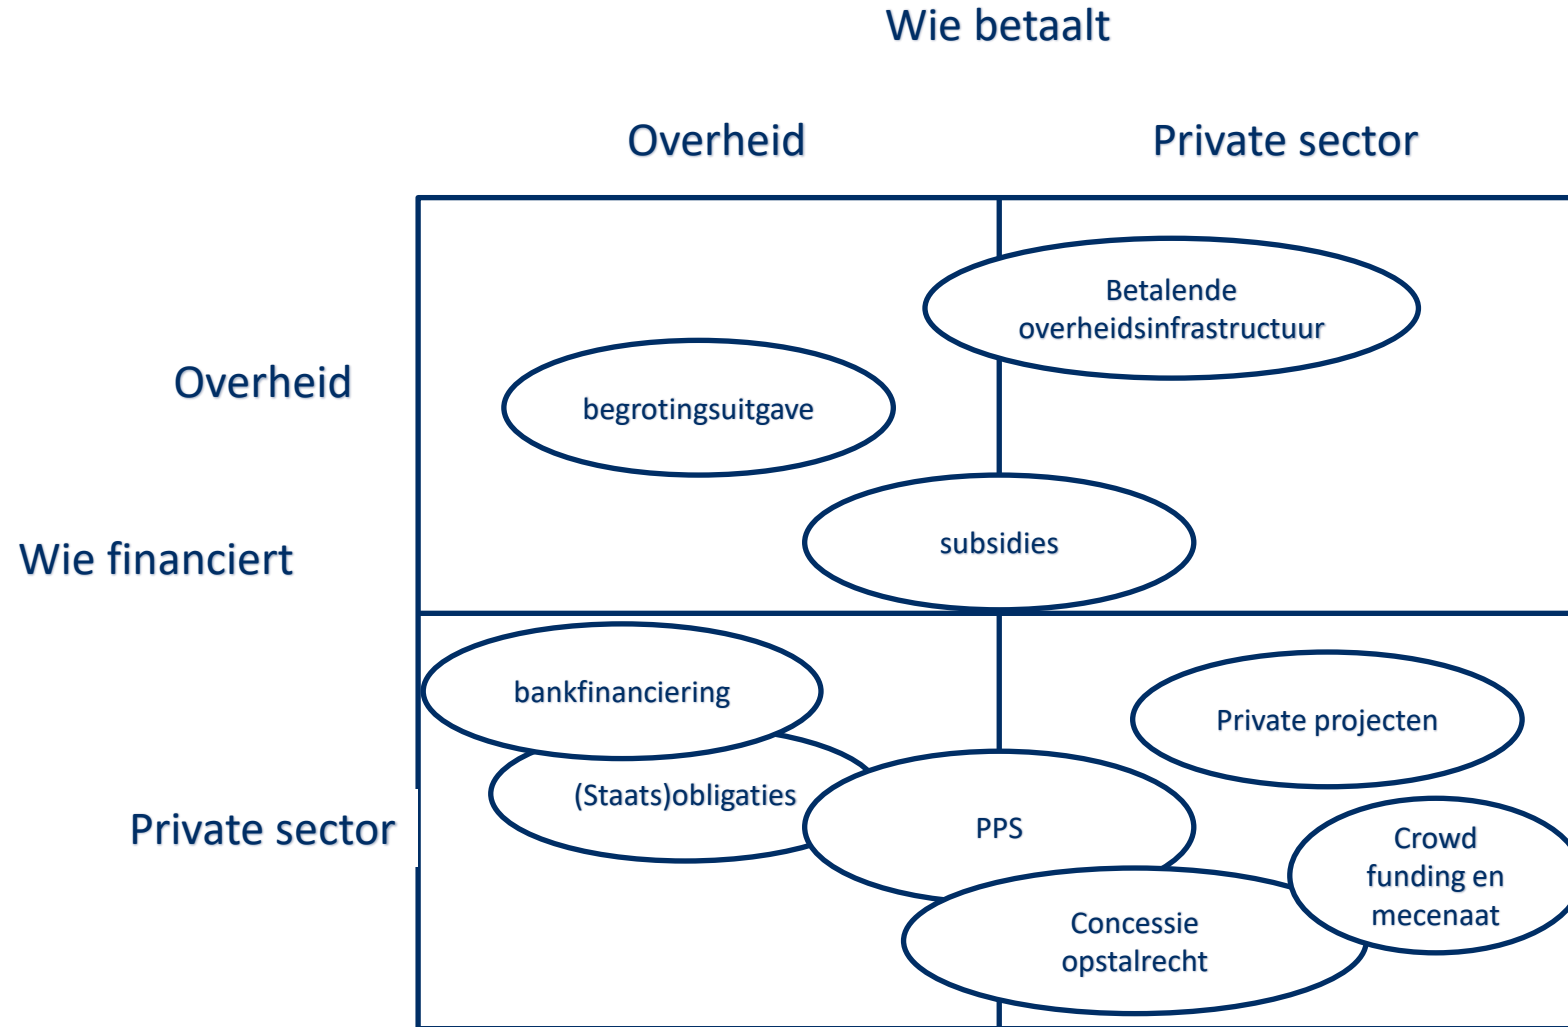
Wie betaalt

Overheid

Private sector

Overheid

Wie financiert

Private sector

Betalende overheidsinfrastructuur

begrotingsuitgave

subsidies

bankfinanciering

(Staats)obligaties

PPS

Private projecten

Crowd funding en mecenaat

Concessie opstalrecht